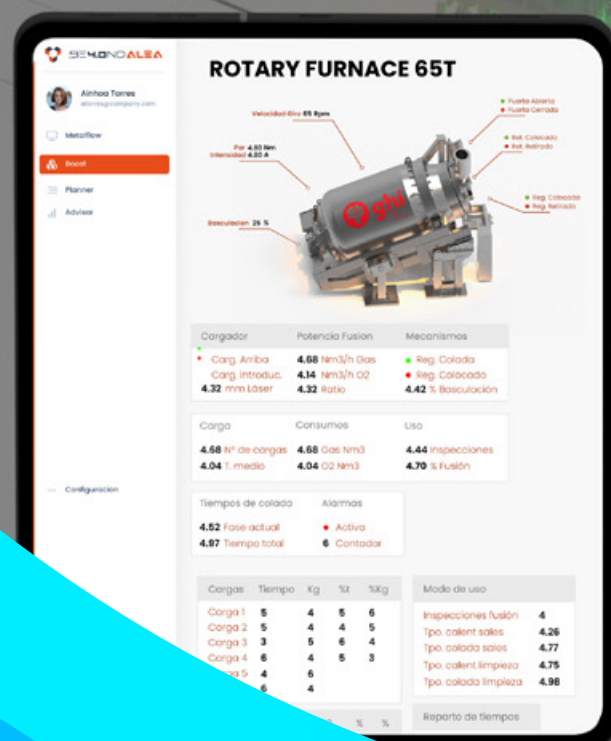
SEYMONDALEA

Ainhoa Torres
atorres@company.com

Metalflow
Bocal
Planner
Advisor

Configuracion

ROTARY FURNACE 65T

Velocidad Giro 65 Rpm
Par 4.60 Nm
Intensidad 4.60 A
Basculacion 25 %
Fuerte Abierta
Fuerte Cerrada
Rak. Colocado
Rak. Retirado
Reg. Colocado
Reg. Retirado

ghi

| Cargador | Potencia Fusion | Mecanismos |
|---|---|---|
| Carg. Arriba | 4.68 Nm3/h Gas | Reg. Colada |
| Carg. Introduc. | 4.14 Nm3/h O2 | Reg. Colocado |
| 4.32 mm Laser | 4.32 Ratio | 4.42 % Basculación |

| Carga | Consumos | Uso |
|---|---|---|
| 4.68 Nº de cargas | 4.68 Gas Nm3 | 4.44 Inspecciones |
| 4.04 T. medio | 4.04 O2 Nm3 | 4.70 % Fusión |

| Tiempos de colada | Alarmas |
|---|---|
| 4.52 Fase actual | Activa |
| 4.97 Tiempo total | 6 Contador |

| Cargas | Tiempo | Kg | %t | %Kg |
|---|---|---|---|---|
| Carga 1 | 5 | 4 | 5 | 6 |
| Carga 2 | 5 | 4 | 4 | 5 |
| Carga 3 | 3 | 5 | 6 | 4 |
| Carga 4 | 6 | 4 | 5 | 3 |
| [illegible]a 5 | 4 | 6 | | |
| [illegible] | 6 | 4 | | |

| Modo de uso | |
|---|---|
| Inspecciones fusión | 4 |
| Tpo. calent sales | 4.26 |
| Tpo. colada sales | 4.77 |
| Tpo. calent limpieza | 4.75 |
| Tpo. colada limpieza | 4.98 |

% %

Reparto de tiempos